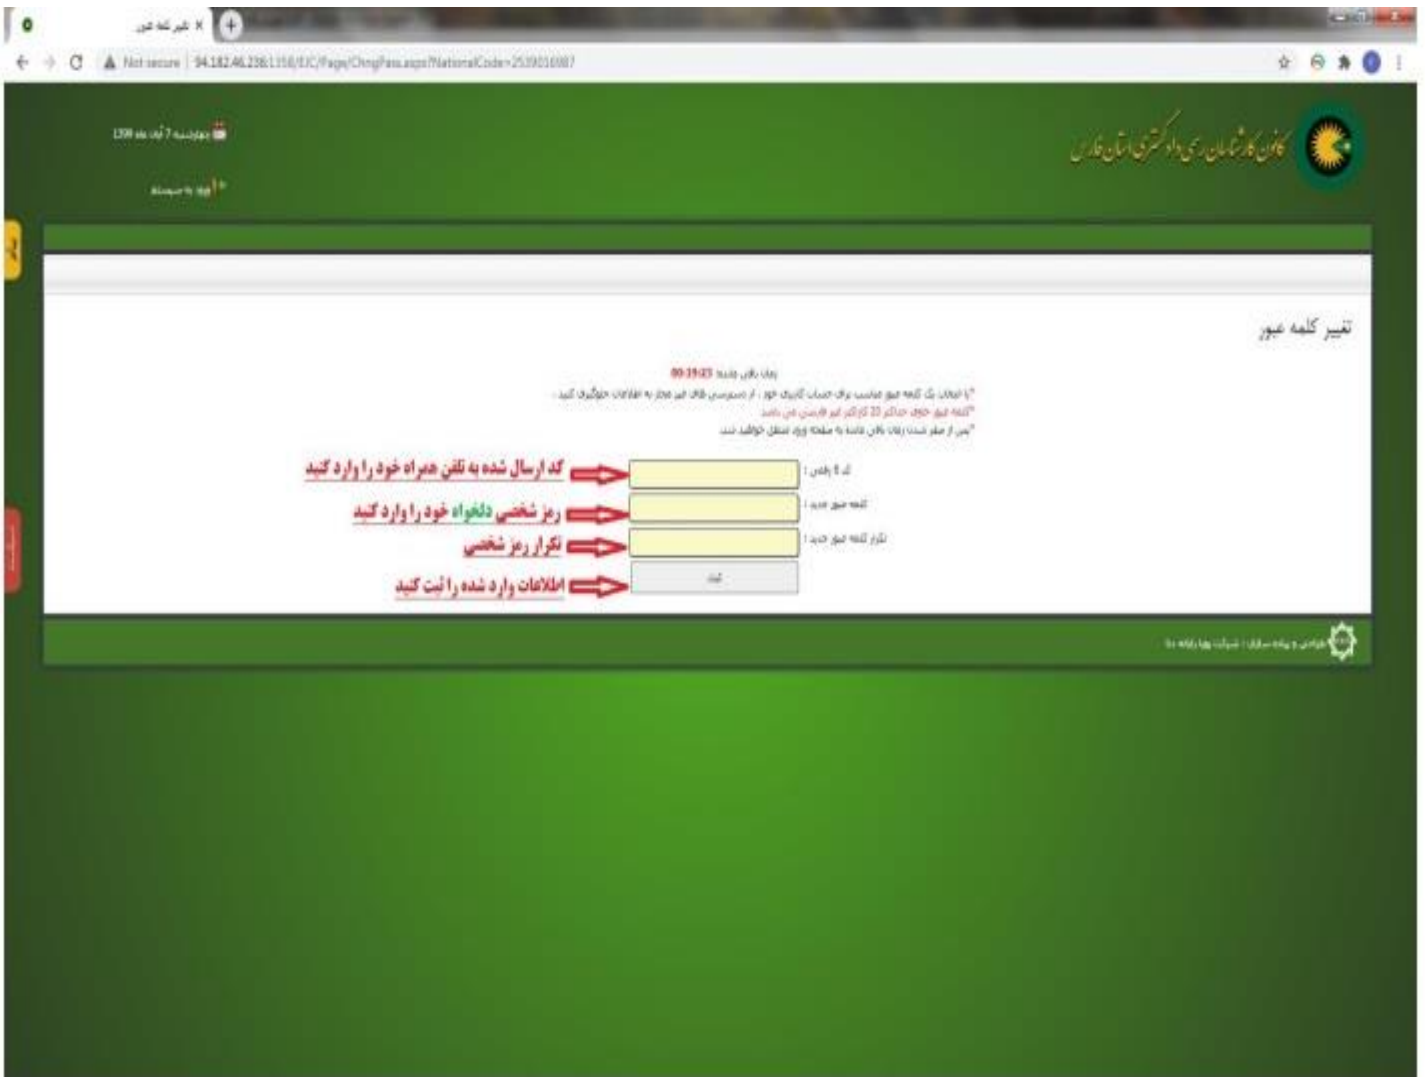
تغییر کلمه عبور

Not secure | 94.182.46.238:1358/EJC/Page/ChngPass.aspx?NationalCode=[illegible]

کانون کارشناسان رسمی دادگستری استان فارس

چهارشنبه 7 آبان ماه 1399

ورود به سیستم

تغییر کلمه عبور

زمان باقی مانده 00:19:23

*با انتخاب یک کلمه عبور مناسب برای حساب کاربری خود ، از دسترسی های غیر مجاز به اطلاعات جلوگیری کنید .
*کلمه عبور حاوی حداکثر 20 کاراکتر غیر فارسی می باشد
*پس از صفر شدن زمان باقی مانده به صفحه ورود منتقل خواهید شد

کد 6 رقمی :
کلمه عبور جدید :
تکرار کلمه عبور جدید :
ثبت

کد ارسال شده به تلفن همراه خود را وارد کنید
رمز شخصی دلخواه خود را وارد کنید
تکرار رمز شخصی
اطلاعات وارد شده را ثبت کنید

طراحی و پیاده سازی : شرکت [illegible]